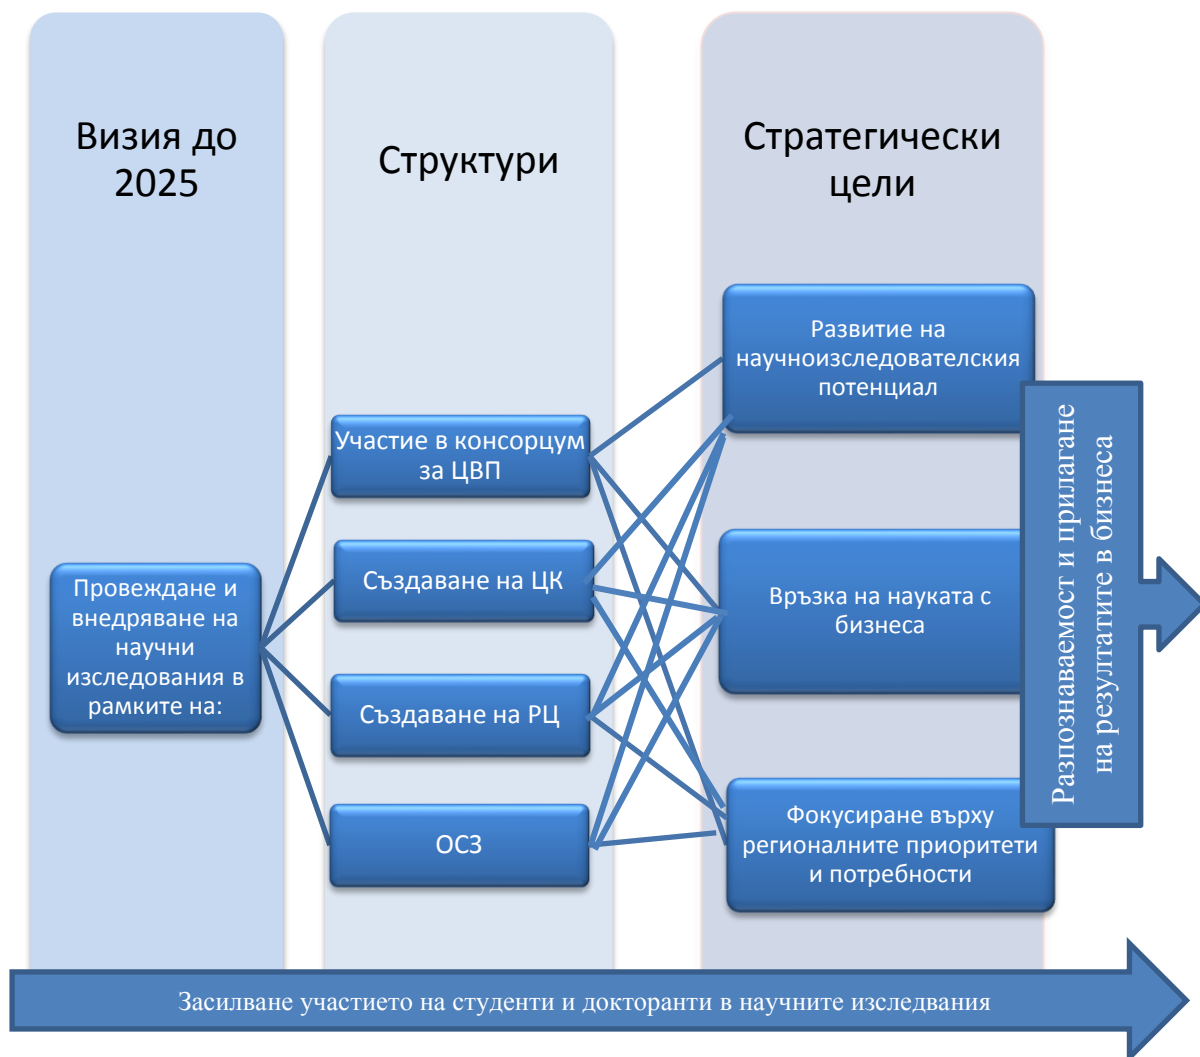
Визия до 2025

Структури

Стратегически цели

Провеждане и внедряване на научни изследвания в рамките на:

Участие в консорцум за ЦВП

Създаване на ЦК

Създаване на РЦ

ОСЗ

Развитие на научноизследователския потенциал

Връзка на науката с бизнеса

Фокусиране върху регионалните приоритети и потребности

Разпознаваемост и прилагане на резултатите в бизнеса

Засилване участието на студенти и докторанти в научните изследвания